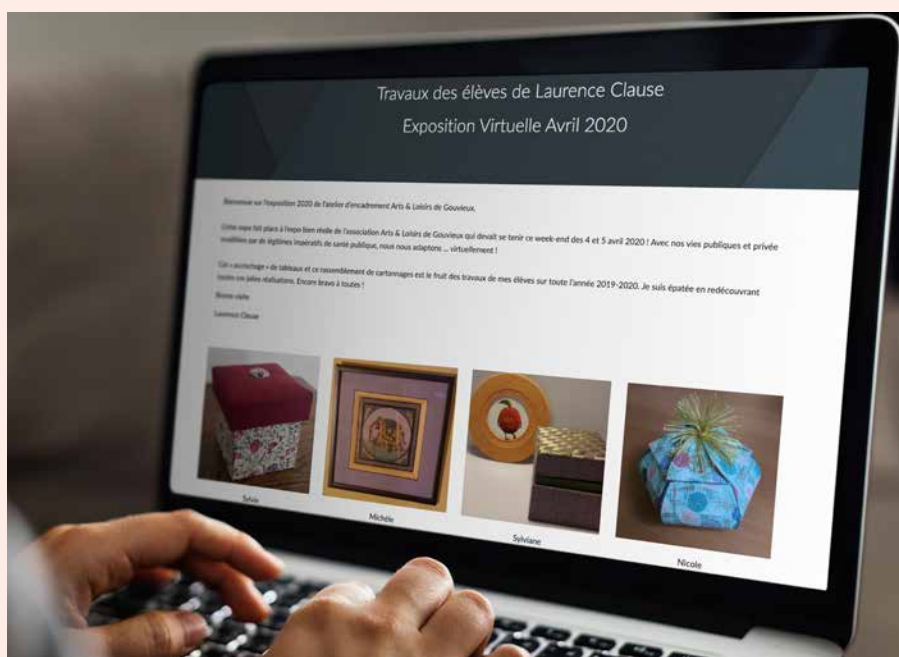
Travaux des élèves de Laurence Clause

Exposition Virtuelle Avril 2020

Bienvenue sur l'exposition 2020 de l'atelier d'encadrement Arts & Loisirs de Gouvieux.

Cette expo fait place à l'expo bien réelle de l'association Arts & Loisirs de Gouvieux qui devait se tenir ce week-end des 4 et 5 avril 2020 ! Avec nos vies publiques et privée modifiées par de légitimes impératifs de santé publique, nous nous adaptons ... virtuellement !

Cet « accrochage » de tableaux et ce rassemblement de cartonnages est le fruit des travaux de mes élèves sur toute l'année 2019-2020. Je suis épatée en redécouvrant toutes ces jolies réalisations. Encore bravo à toutes !

Bonne visite

Laurence Clause

Sylvie

Michèle

Sylviane

Nicole